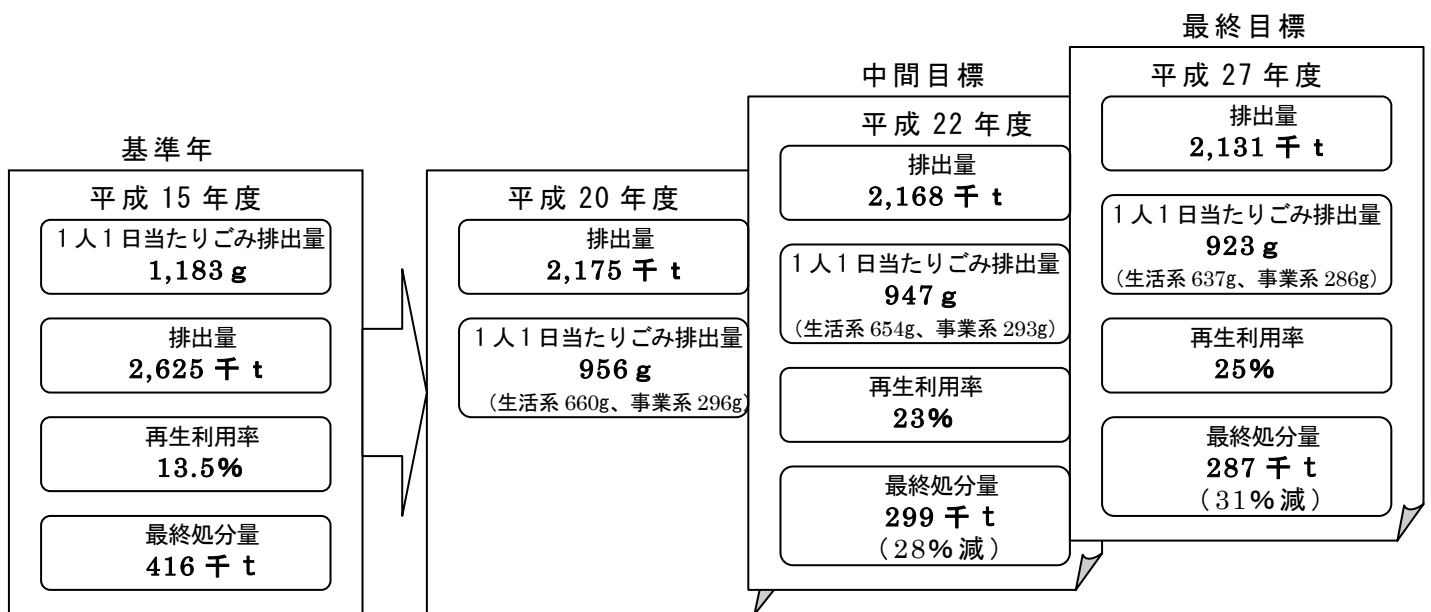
基準年

平成 15 年度

1人1日当たりごみ排出量
1,183 g

排出量
2,625 千 t

再生利用率
13.5%

最終処分量
416 千 t

平成 20 年度

排出量
2,175 千 t

1人1日当たりごみ排出量
956 g
（生活系 660g、事業系 296g）

中間目標

平成 22 年度

排出量
2,168 千 t

1人1日当たりごみ排出量
947 g
（生活系 654g、事業系 293g）

再生利用率
23%

最終処分量
299 千 t
（28%減）

最終目標

平成 27 年度

排出量
2,131 千 t

1人1日当たりごみ排出量
923 g
（生活系 637g、事業系 286g）

再生利用率
25%

最終処分量
287 千 t
（31%減）